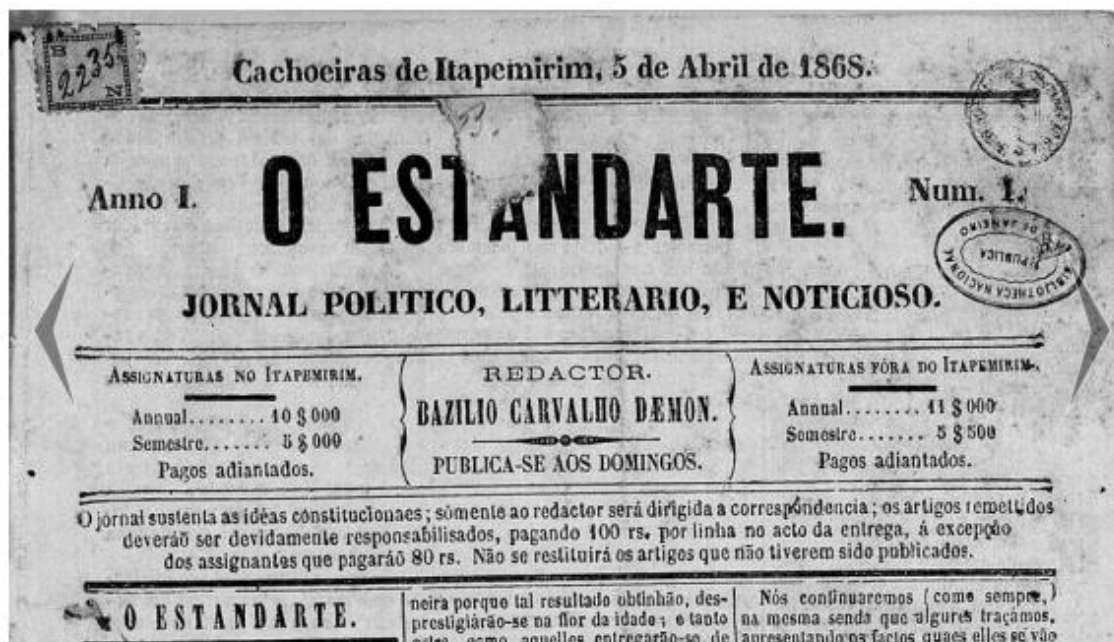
B
2235
N

Cachoeiras de Itapemirim, 5 de Abril de 1868.

Anno I. O ESTANDARTE. Num. 1.

BIBLIOTHECA NACIONAL
REPUBLICA
RIO DE JANEIRO

JORNAL POLITICO, LITTERARIO, E NOTICIOSO.

ASSIGNATURAS NO ITAPEMIRIM.
Annual........ 10 $ 000
Semestre....... 5 $ 000
Pagos adiantados.

REDACTOR.
BAZILIO CARVALHO DÆMON.
PUBLICA-SE AOS DOMINGOS.

ASSIGNATURAS FÓRA DO ITAPEMIRIM.
Annual........ 11 $ 000
Semestre........ 5 $ 500
Pagos adiantados.

O jornal sustenta as idéas constitucionaes; sòmente ao redactor será dirigida a correspondencia; os artigos remettidos deverão ser devidamente responsabilisados, pagando 100 rs. por linha no acto da entrega, á excepção dos assignantes que pagarão 80 rs. Não se restituirá os artigos que não tiverem sido publicados.

O ESTANDARTE.

neira porque tal resultado obtinhão, desprestigiárão-se na flor da idade; e tanto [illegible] como aquelles entregarão-se de

Nós continuaremos (como sempre) na mesma senda que algures traçamos, apresentando os factos quaes elles se vão